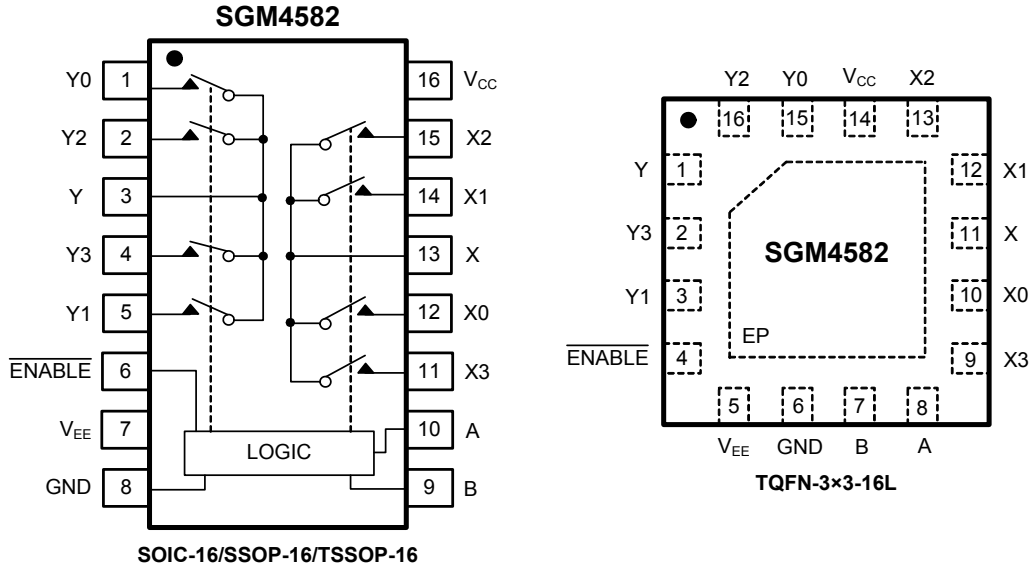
SGM4582

| Pin | Name | Pin | Name |
|---|---|---|---|
| 1 | Y0 | 16 | $V_{CC}$ |
| 2 | Y2 | 15 | X2 |
| 3 | Y | 14 | X1 |
| 4 | Y3 | 13 | X |
| 5 | Y1 | 12 | X0 |
| 6 | $\overline{ENABLE}$ | 11 | X3 |
| 7 | $V_{EE}$ | 10 | A |
| 8 | GND | 9 | B |

LOGIC

SOIC-16/SSOP-16/TSSOP-16

Y2 Y0 $V_{CC}$ X2
16 15 14 13

| Pin | Name | Pin | Name |
|---|---|---|---|
| 1 | Y | 12 | X1 |
| 2 | Y3 | 11 | X |
| 3 | Y1 | 10 | X0 |
| 4 | $\overline{ENABLE}$ | 9 | X3 |

SGM4582

EP

5 6 7 8
$V_{EE}$ GND B A

TQFN-3×3-16L